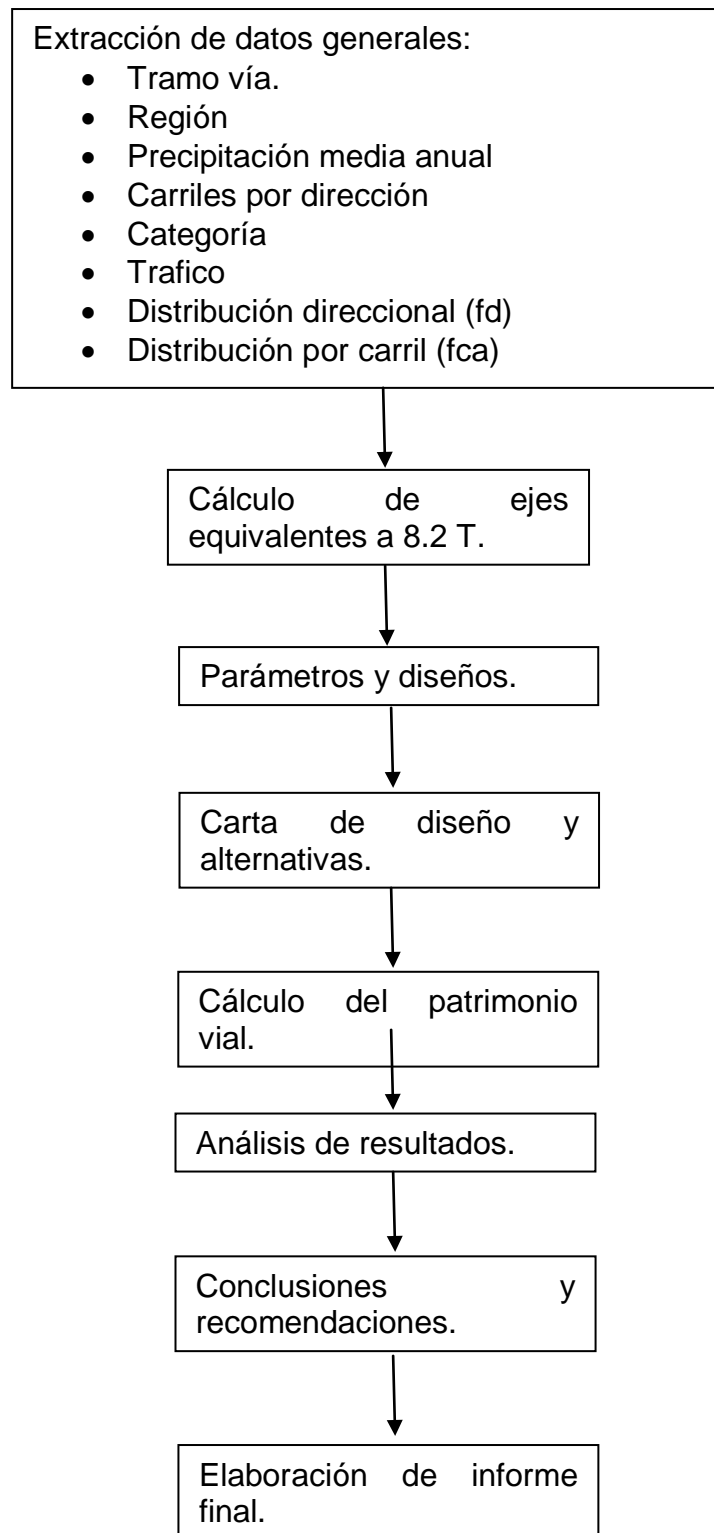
Extracción de datos generales:

- Tramo vía.
- Región
- Precipitación media anual
- Carriles por dirección
- Categoría
- Trafico
- Distribución direccional (fd)
- Distribución por carril (fca)

Cálculo de ejes equivalentes a 8.2 T.

Parámetros y diseños.

Carta de diseño y alternativas.

Cálculo del patrimonio vial.

Análisis de resultados.

Conclusiones y recomendaciones.

Elaboración de informe final.